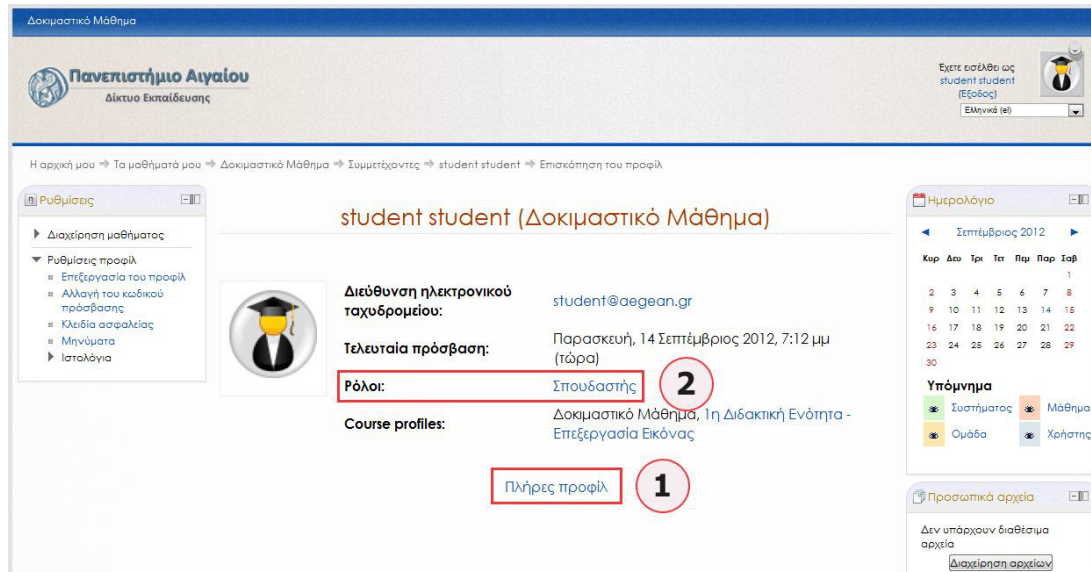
Δοκιμαστικό Μάθημα

Πανεπιστήμιο Αιγαίου
Δίκτυο Εκπαίδευσης

Εχετε εισέλθει ως student student (Εξοδος)
Ελληνικά (el)

Η αρχική μου ➜ Τα μαθήματά μου ➜ Δοκιμαστικό Μάθημα ➜ Συμμετέχοντες ➜ student student ➜ Επισκόπηση του προφίλ

Ρυθμίσεις
▸ Διαχείριση μαθήματος
▾ Ρυθμίσεις προφίλ
Επεξεργασία του προφίλ
Αλλαγή του κωδικού πρόσβασης
Κλειδιά ασφαλείας
Μηνύματα
▸ Ιστολόγια

student student (Δοκιμαστικό Μάθημα)

| | |
|---|---|
| Διεύθυνση ηλεκτρονικού ταχυδρομείου: | student@aegean.gr |
| Τελευταία πρόσβαση: | Παρασκευή, 14 Σεπτέμβριος 2012, 7:12 μμ (τώρα) |
| Ρόλοι: | Σπουδαστής |
| Course profiles: | Δοκιμαστικό Μάθημα, 1η Διδακτική Ενότητα - Επεξεργασία Εικόνας |

2

Πλήρες προφίλ
1

Ημερολόγιο
◄ Σεπτέμβριος 2012 ►

| Κυρ | Δευ | Τρι | Τετ | Πεμ | Παρ | Σαβ |
|---|---|---|---|---|---|---|
| | | | | | | 1 |
| 2 | 3 | 4 | 5 | 6 | 7 | 8 |
| 9 | 10 | 11 | 12 | 13 | 14 | 15 |
| 16 | 17 | 18 | 19 | 20 | 21 | 22 |
| 23 | 24 | 25 | 26 | 27 | 28 | 29 |
| 30 | | | | | | |

Υπόμνημα
Συστήματος Μάθημα
Ομάδα Χρήστης

Προσωπικά αρχεία
Δεν υπάρχουν διαθέσιμα αρχεία
Διαχείριση αρχείων